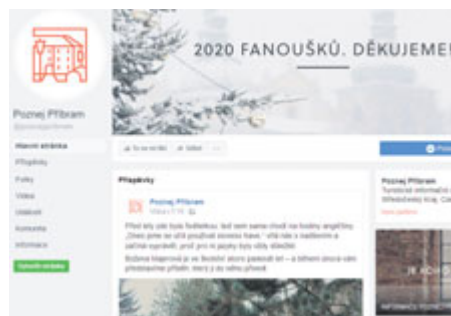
2020 FANOUŠKŮ. DĚKUJEME

Poznej Příbram
@poznejpribram

Hlavní stránka
Příspěvky
Fotky
Videa
Události
Komunita
Informace

Vytvořit stránku

To se mi líbí
Sdílet
...

Příspěvky

Poznej Příbram

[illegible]

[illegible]

Poznej Příbram
Turistické informační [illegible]
Středočeský kraj, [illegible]

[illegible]